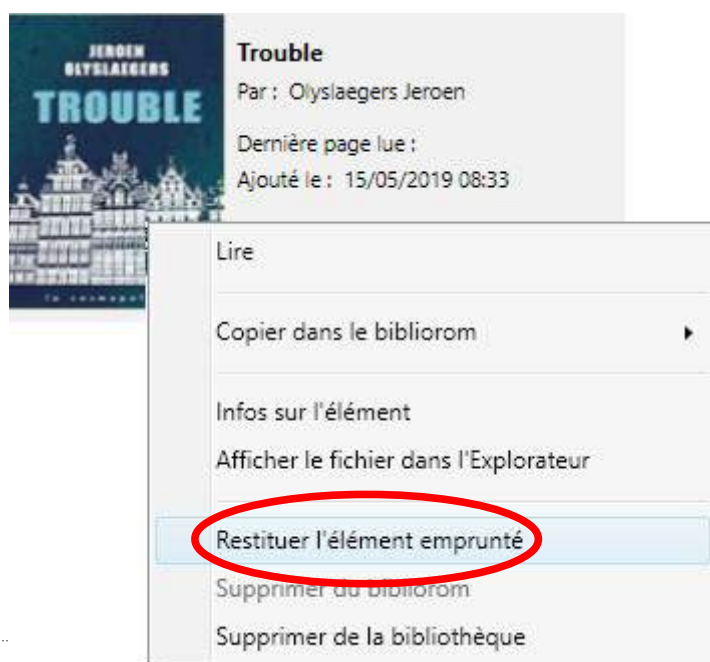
JEROEN
OLYSLAEGERS
TROUBLE

Trouble
Par : Olyslaegers Jeroen
Dernière page lue :
Ajouté le : 15/05/2019 08:33

Lire

Copier dans le bibliorom

Infos sur l'élément
Afficher le fichier dans l'Explorateur

Restituer l'élément emprunté
Supprimer du bibliorom
Supprimer de la bibliothèque